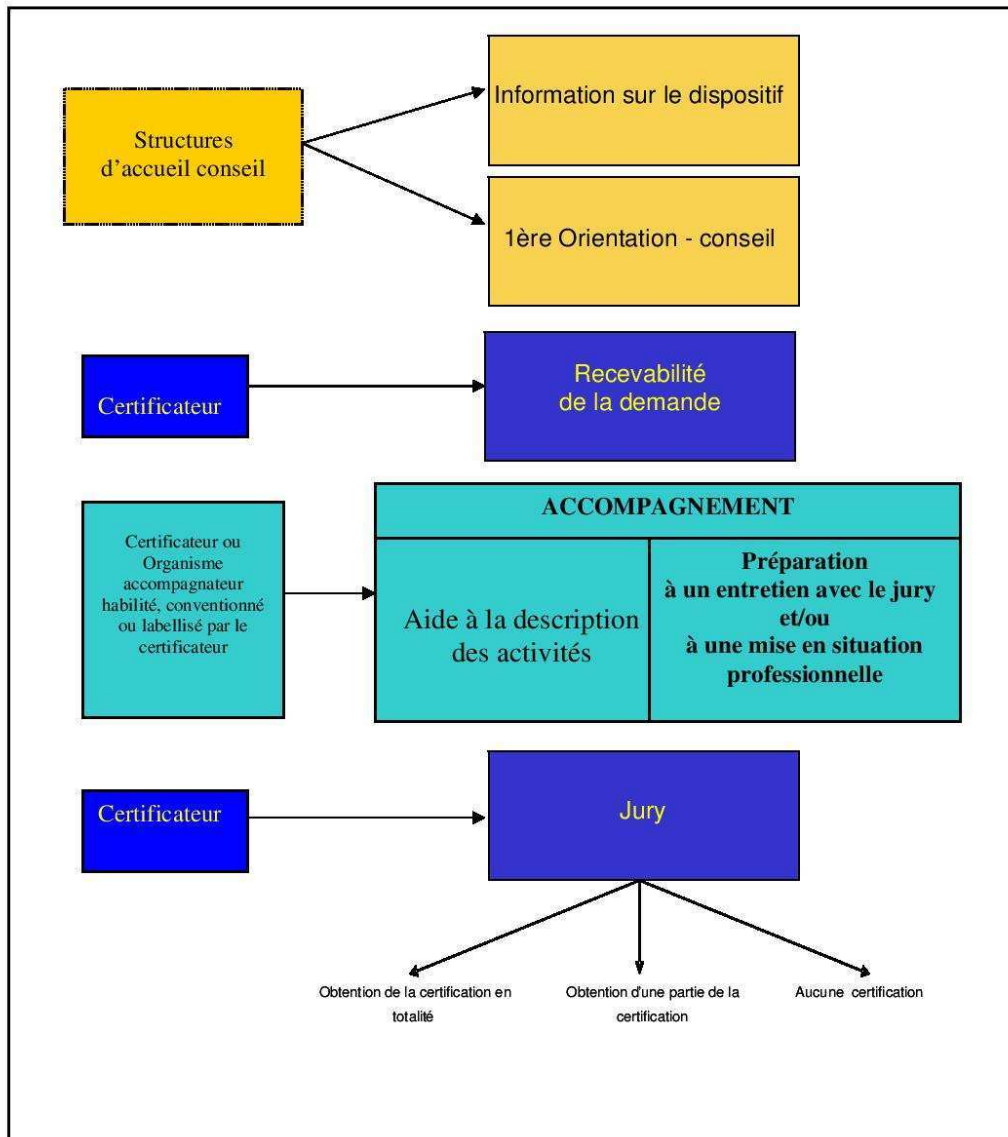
Structures d'accueil conseil

Information sur le dispositif

1ère Orientation - conseil

Certificateur

Recevabilité de la demande

Certificateur ou Organisme accompagnateur habilité, conventionné ou labellisé par le certificateur

ACCOMPAGNEMENT

Aide à la description des activités

Préparation à un entretien avec le jury et/ou à une mise en situation professionnelle

Certificateur

Jury

Obtention de la certification en totalité

Obtention d'une partie de la certification

Aucune certification